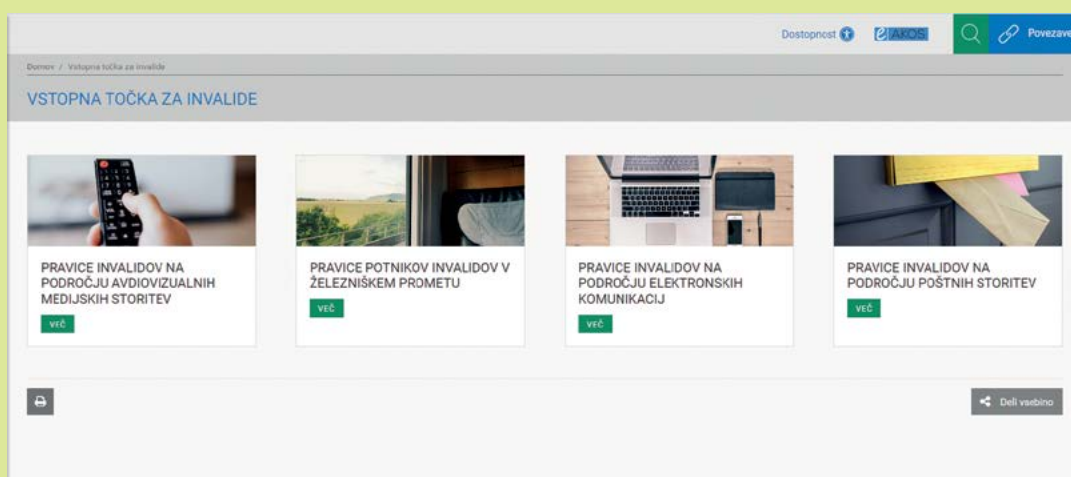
Dostopnost AKOS Povezave

Domov / Vstopna točka za invalide

VSTOPNA TOČKA ZA INVALIDE

PRAVICE INVALIDOV NA PODROČJU AVDIOVIZUALNIH MEDIJSKIH STORITEV

VEČ

PRAVICE POTNIKOV INVALIDOV V ŽELEZNIŠKEM PROMETU

VEČ

PRAVICE INVALIDOV NA PODROČJU ELEKTRONSKIH KOMUNIKACIJ

VEČ

PRAVICE INVALIDOV NA PODROČJU POŠTNIH STORITEV

VEČ

Deli vsebino